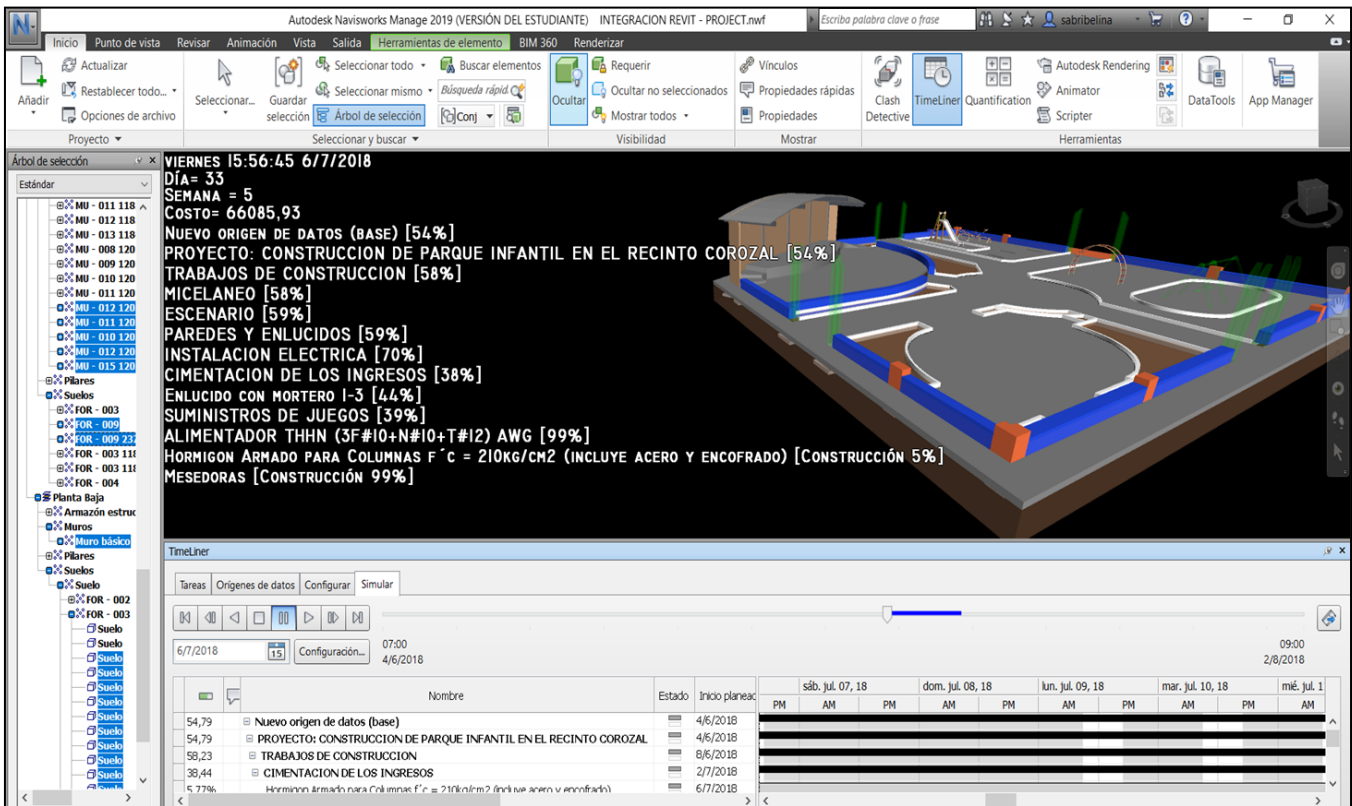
Autodesk Navisworks Manage 2019 (VERSIÓN DEL ESTUDIANTE) INTEGRACION REVIT - PROJECT.nwf
Escriba palabra clave o frase
sabribelina

Inicio Punto de vista Revisar Animación Vista Salida Herramientas de elemento BIM 360 Renderizar

Añadir
Actualizar
Restablecer todo...
Opciones de archivo
Proyecto
Seleccionar...
Guardar selección
Seleccionar todo
Seleccionar mismo
Árbol de selección
Buscar elementos
Búsqueda rápid.
Conj
Seleccionar y buscar
Ocultar
Requerir
Ocultar no seleccionados
Mostrar todos
Visibilidad
Vínculos
Propiedades rápidas
Propiedades
Mostrar
Clash Detective
TimeLiner
Quantification
Autodesk Rendering
Animator
Scripter
DataTools
App Manager
Herramientas

Árbol de selección
Estándar
MU - 011 118
MU - 012 118
MU - 013 118
MU - 008 120
MU - 009 120
MU - 010 120
MU - 011 120
MU - 012 120
MU - 011 120
MU - 010 120
MU - 012 120
MU - 015 120
Pilares
Suelos
FOR - 003
FOR - 009
FOR - 009 23
FOR - 003 11
FOR - 003 11
FOR - 004
Planta Baja
Armazón estruc
Muros
Muro básico
Pilares
Suelos
Suelo
FOR - 002
FOR - 003
Suelo
Suelo
Suelo
Suelo
Suelo
Suelo
Suelo
Suelo
Suelo
Suelo
Suelo

VIERNES 15:56:45 6/7/2018
DÍA= 33
SEMANA = 5
COSTO= 66085,93
NUEVO ORIGEN DE DATOS (BASE) [54%]
PROYECTO: CONSTRUCCION DE PARQUE INFANTIL EN EL RECINTO COROZAL [54%]
TRABAJOS DE CONSTRUCCION [58%]
MICELANEO [58%]
ESCENARIO [59%]
PAREDES Y ENLUCIDOS [59%]
INSTALACION ELECTRICA [70%]
CIMENTACION DE LOS INGRESOS [38%]
ENLUCIDO CON MORTERO 1-3 [44%]
SUMINISTROS DE JUEGOS [39%]
ALIMENTADOR THHN (3F#10+N#10+T#12) AWG [99%]
HORMIGON ARMADO PARA COLUMNAS F´C = 210KG/CM2 (INCLUYE ACERO Y ENCOFRADO) [CONSTRUCCIÓN 5%]
MESEDORAS [CONSTRUCCIÓN 99%]

TimeLiner
Tareas Orígenes de datos Configurar Simular
6/7/2018 Configuración...
07:00
4/6/2018
09:00
2/8/2018

| | Nombre | Estado | Inicio planeac |
|---|---|---|---|
| 54,79 | Nuevo origen de datos (base) | | 4/6/2018 |
| 54,79 | PROYECTO: CONSTRUCCION DE PARQUE INFANTIL EN EL RECINTO COROZAL | | 4/6/2018 |
| 58,23 | TRABAJOS DE CONSTRUCCION | | 8/6/2018 |
| 38,44 | CIMENTACION DE LOS INGRESOS | | 2/7/2018 |
| 5,77% | Hormigon Armado para Columnas f´c = 210kg/cm2 (incluye acero y encofrado) | | 6/7/2018 |

sáb. jul. 07, 18 dom. jul. 08, 18 lun. jul. 09, 18 mar. jul. 10, 18 mié. jul. 1
PM AM PM AM PM AM PM AM PM AM